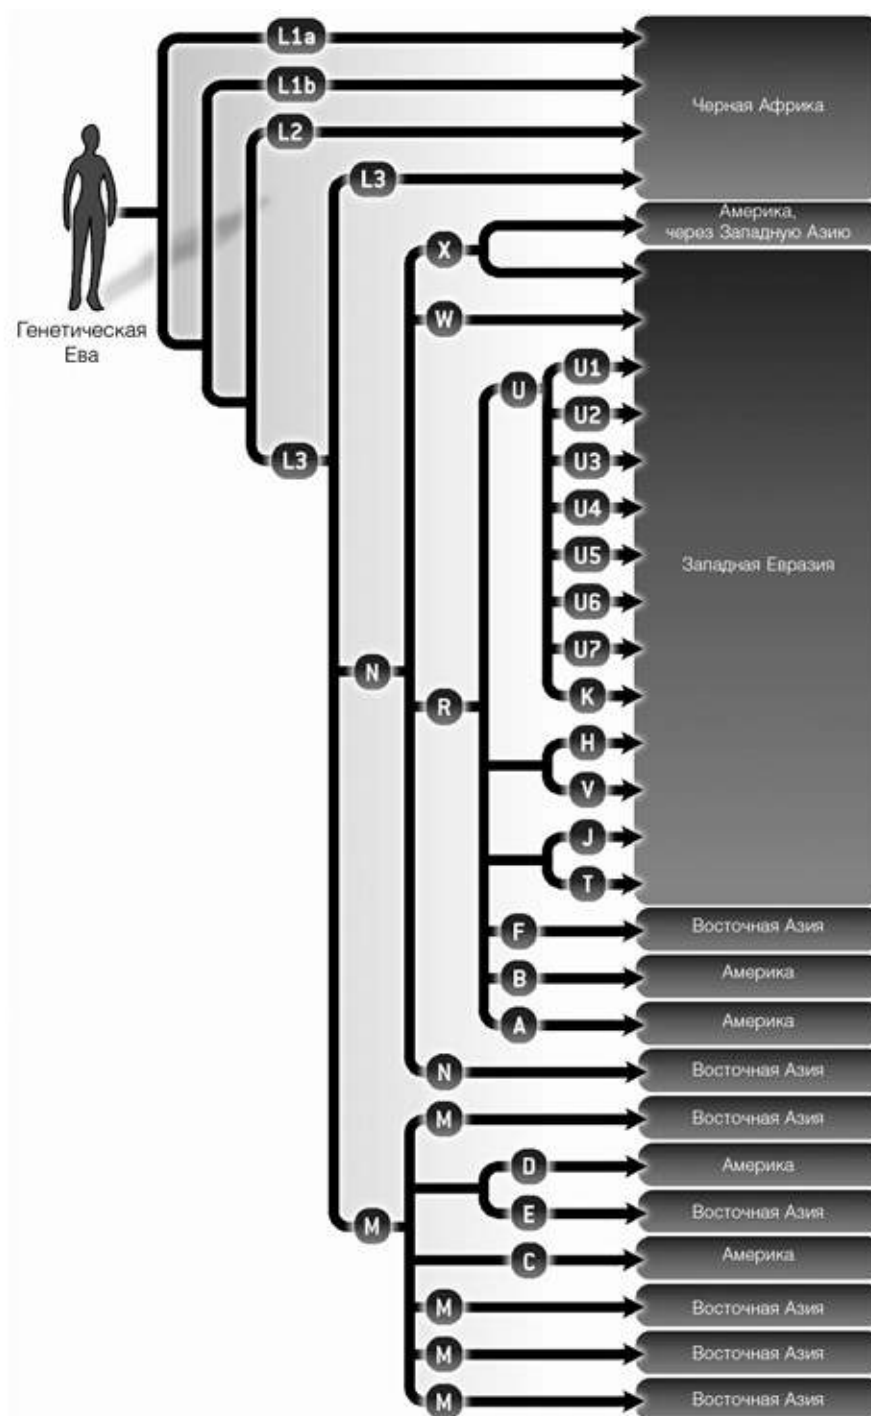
L1a
L1b
L2
L3
Черная Африка
Генетическая Ева
Америка, через Западную Азию
X
W
L3
U
U1
U2
U3
U4
U5
U6
U7
K
Западная Евразия
N
R
H
V
J
T
F
Восточная Азия
B
Америка
A
Америка
N
Восточная Азия
M
Восточная Азия
D
Америка
E
Восточная Азия
M
C
Америка
M
Восточная Азия
M
Восточная Азия
M
Восточная Азия